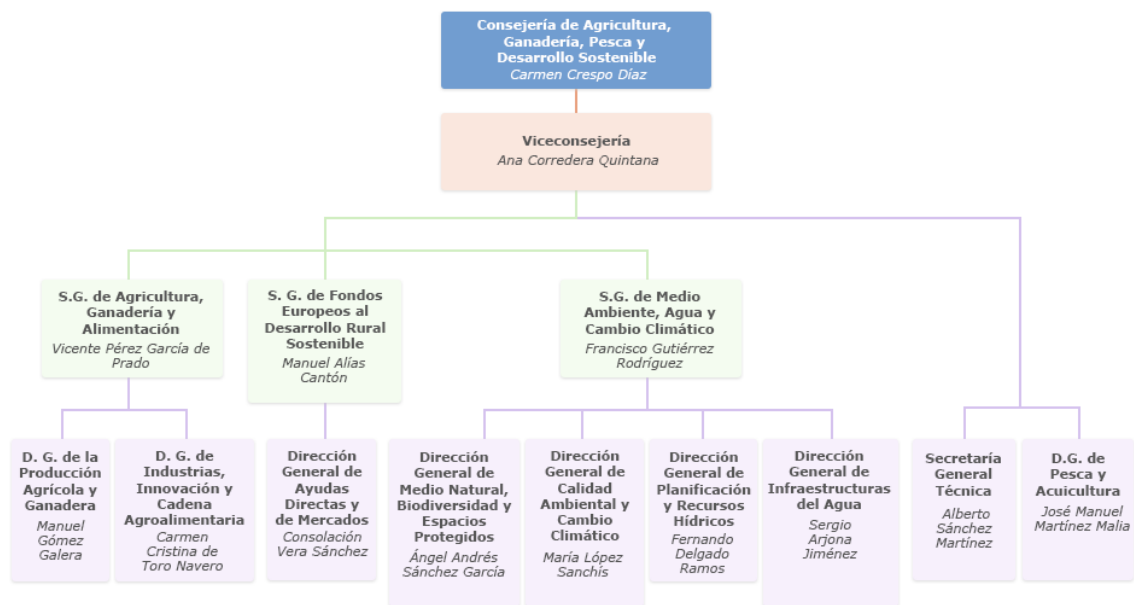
Consejería de Agricultura, Ganadería, Pesca y Desarrollo Sostenible
Carmen Crespo Díaz

Viceconsejería
Ana Corredera Quintana

S.G. de Agricultura, Ganadería y Alimentación
Vicente Pérez García de Prado

S. G. de Fondos Europeos al Desarrollo Rural Sostenible
Manuel Alías Cantón

S.G. de Medio Ambiente, Agua y Cambio Climático
Francisco Gutiérrez Rodríguez

D. G. de la Producción Agrícola y Ganadera
Manuel Gómez Galera

D. G. de Industrias, Innovación y Cadena Agroalimentaria
Carmen Cristina de Toro Navero

Dirección General de Ayudas Directas y de Mercados
Consolación Vera Sánchez

Dirección General de Medio Natural, Biodiversidad y Espacios Protegidos
Ángel Andrés Sánchez García

Dirección General de Calidad Ambiental y Cambio Climático
María López Sanchís

Dirección General de Planificación y Recursos Hídricos
Fernando Delgado Ramos

Dirección General de Infraestructuras del Agua
Sergio Arjona Jiménez

Secretaría General Técnica
Alberto Sánchez Martínez

D.G. de Pesca y Acuicultura
José Manuel Martínez Malia